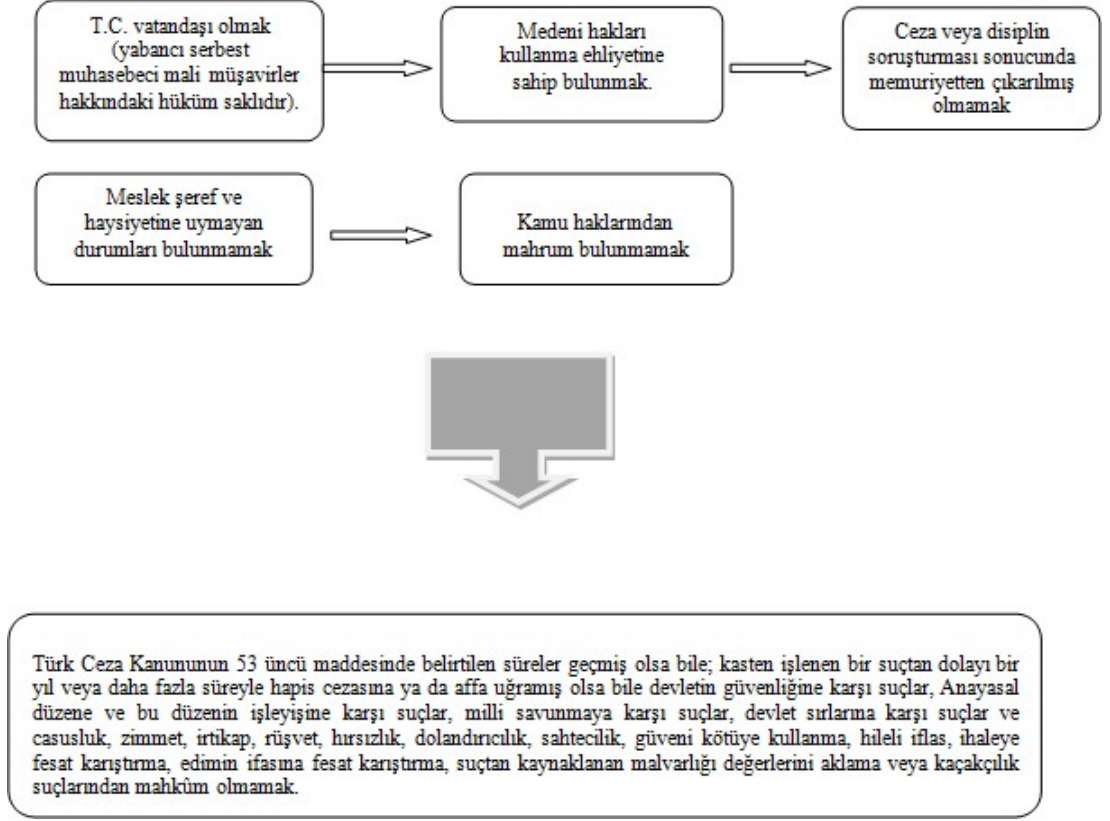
T.C. vatandaşı olmak (yabancı serbest muhasebeci mali müşavirler hakkındaki hüküm saklıdır).

Medeni hakları kullanma ehliyetine sahip bulunmak.

Ceza veya disiplin soruşturması sonucunda memuriyetten çıkarılmış olmamak

Meslek şeref ve haysiyetine uymayan durumları bulunmamak

Kamu haklarından mahrum bulunmamak

Türk Ceza Kanununun 53 üncü maddesinde belirtilen süreler geçmiş olsa bile; kasten işlenen bir suçtan dolayı bir yıl veya daha fazla süreyle hapis cezasına ya da affa uğramış olsa bile devletin güvenliğine karşı suçlar, Anayasal düzene ve bu düzenin işleyişine karşı suçlar, milli savunmaya karşı suçlar, devlet sırlarına karşı suçlar ve casusluk, zimmet, irtikap, rüşvet, hırsızlık, dolandırıcılık, sahtecilik, güveni kötüye kullanma, hileli iflas, ihaleye fesat karıştırma, edimin ifasına fesat karıştırma, suçtan kaynaklanan malvarlığı değerlerini aklama veya kaçakçılık suçlarından mahkûm olmamak.